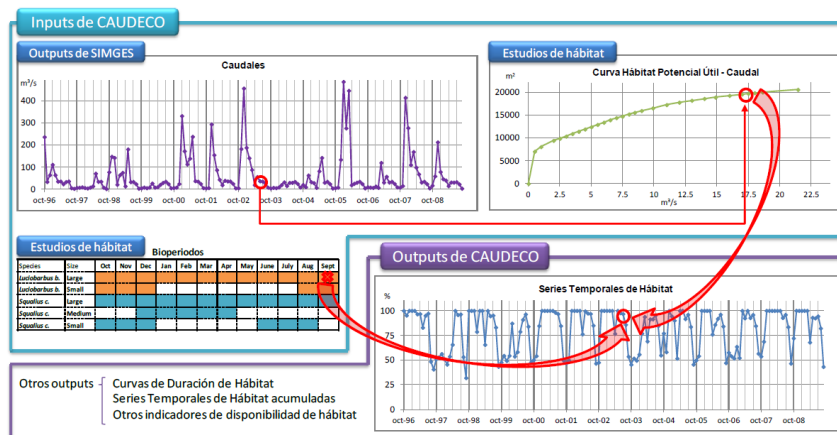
Inputs de CAUDECO

Outputs de SIMGES

Caudales

m³/s

300
250
200
150
100
50
0

oct-96 oct-97 oct-98 oct-99 oct-00 oct-01 oct-02 oct-03 oct-04 oct-05 oct-06 oct-07 oct-08

Estudios de hábitat

Curva Hábitat Potencial Útil - Caudal

m²

20000
15000
10000
5000
0

0 2.5 5 7.5 10 12.5 15 17.5 20 22.5

m³/s

Estudios de hábitat

Bioperiodos

| Species | Size | Oct | Nov | Dec | Jan | Feb | Mar | Apr | May | June | July | Aug | Sept |
|---|---|---|---|---|---|---|---|---|---|---|---|---|---|
| Luciobarbus b. | Large | | | | | | | | | | | | |
| Luciobarbus b. | Small | | | | | | | | | | | | |
| Squalius c. | Large | | | | | | | | | | | | |
| Squalius c. | Medium | | | | | | | | | | | | |
| Squalius c. | Small | | | | | | | | | | | | |

Outputs de CAUDECO

Series Temporales de Hábitat

%

100
80
60
40
20
0

oct-96 oct-97 oct-98 oct-99 oct-00 oct-01 oct-02 oct-03 oct-04 oct-05 oct-06 oct-07 oct-08

Otros outputs
Curvas de Duración de Hábitat
Series Temporales de Hábitat acumuladas
Otros indicadores de disponibilidad de hábitat